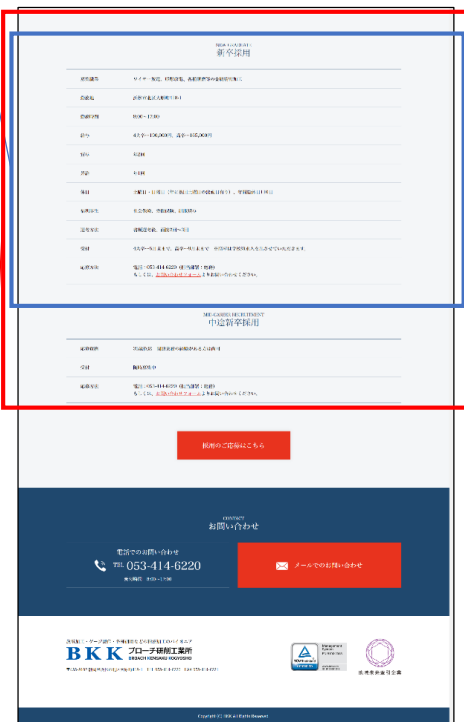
新卒採用

| | |
|---|---|
| 業務内容 | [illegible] |
| 勤務地 | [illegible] |
| 勤務時間 | 8:00～17:00 |
| 給与 | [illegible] |
| 賞与 | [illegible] |
| 昇給 | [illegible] |
| 休日 | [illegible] |
| 福利厚生 | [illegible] |
| 応募資格 | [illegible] |
| 選考 | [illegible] |
| お問い合わせ | 電話：053-414-6220 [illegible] |

MID-CAREER RECRUITMENT
中途新卒採用

| | |
|---|---|
| 応募資格 | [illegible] |
| 選考 | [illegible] |
| お問い合わせ | 電話：053-414-6220 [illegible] |

採用のご応募はこちら

CONTACT
お問い合わせ

電話でのお問い合わせ
TEL 053-414-6220
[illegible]

メールでのお問い合わせ

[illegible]
BKK ブローチ研削工業所
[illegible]

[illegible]

Copyright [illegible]